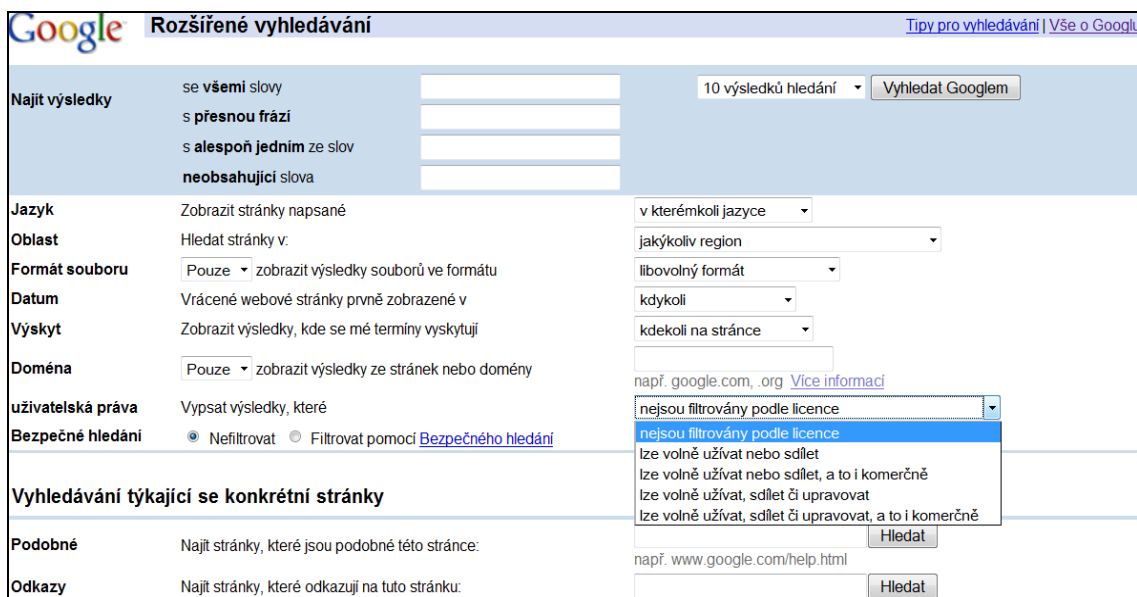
Google Rozšířené vyhledávání

Tipy pro vyhledávání | Vše o Googlu

Najít výsledky
se všemi slovy
s přesnou frází
s alespoň jedním ze slov
neobsahující slova

10 výsledků hledání
Vyhledat Googlem

Jazyk
Zobrazit stránky napsané
v kterémkoli jazyce

Oblast
Hledat stránky v:
jakýkoliv region

Formát souboru
Pouze zobrazit výsledky souborů ve formátu
libovolný formát

Datum
Vrácené webové stránky prvně zobrazené v
kdykoli

Výskyt
Zobrazit výsledky, kde se mé termíny vyskytují
kdekoli na stránce

Doména
Pouze zobrazit výsledky ze stránek nebo domény
např. google.com, .org Více informací

uživatelská práva
Vypsat výsledky, které
nejsou filtrovány podle licence
nejsou filtrovány podle licence
lze volně užívat nebo sdílet
lze volně užívat nebo sdílet, a to i komerčně
lze volně užívat, sdílet či upravovat
lze volně užívat, sdílet či upravovat, a to i komerčně

Bezpečné hledání
Nefiltrovat Filtrovat pomocí Bezpečného hledání

Vyhledávání týkající se konkrétní stránky

Podobné
Najít stránky, které jsou podobné této stránce:
Hledat
např. www.google.com/help.html

Odkazy
Najít stránky, které odkazují na tuto stránku:
Hledat